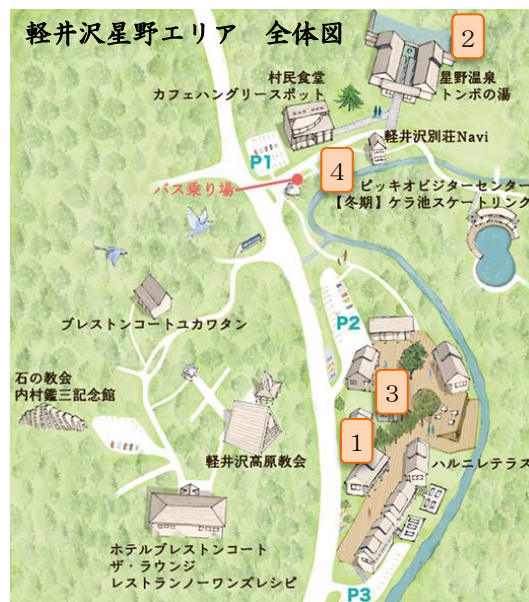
軽井沢星野エリア　全体図

2

村民食堂
カフェハングリースポット

星野温泉
トンボの湯

P1

軽井沢別荘Navi

4

バス乗り場

ピッキオビジターセンター
【冬期】ケラ池スケートリンク

P2

ブレストンコートユカワタン

3

石の教会
内村鑑三記念館

1

ハルニレテラス

軽井沢高原教会

ホテルブレストンコート
ザ・ラウンジ
レストランノーワンズレシピ

P3